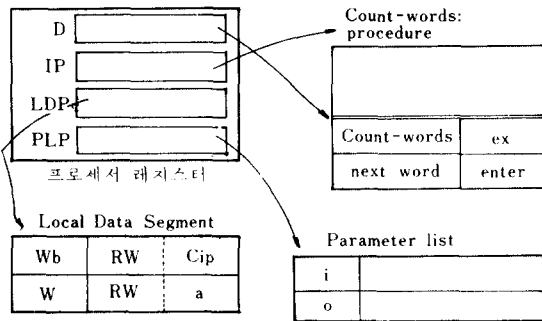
D

IP

LDP

PLP

프로세서 레지스터

Count-words: procedure

| Count-words | ex |
|---|---|
| next word | enter |

Local Data Segment

| Wb | RW | Cip |
|---|---|---|
| W | RW | a |

Parameter list

| i | |
|---|---|
| o | |